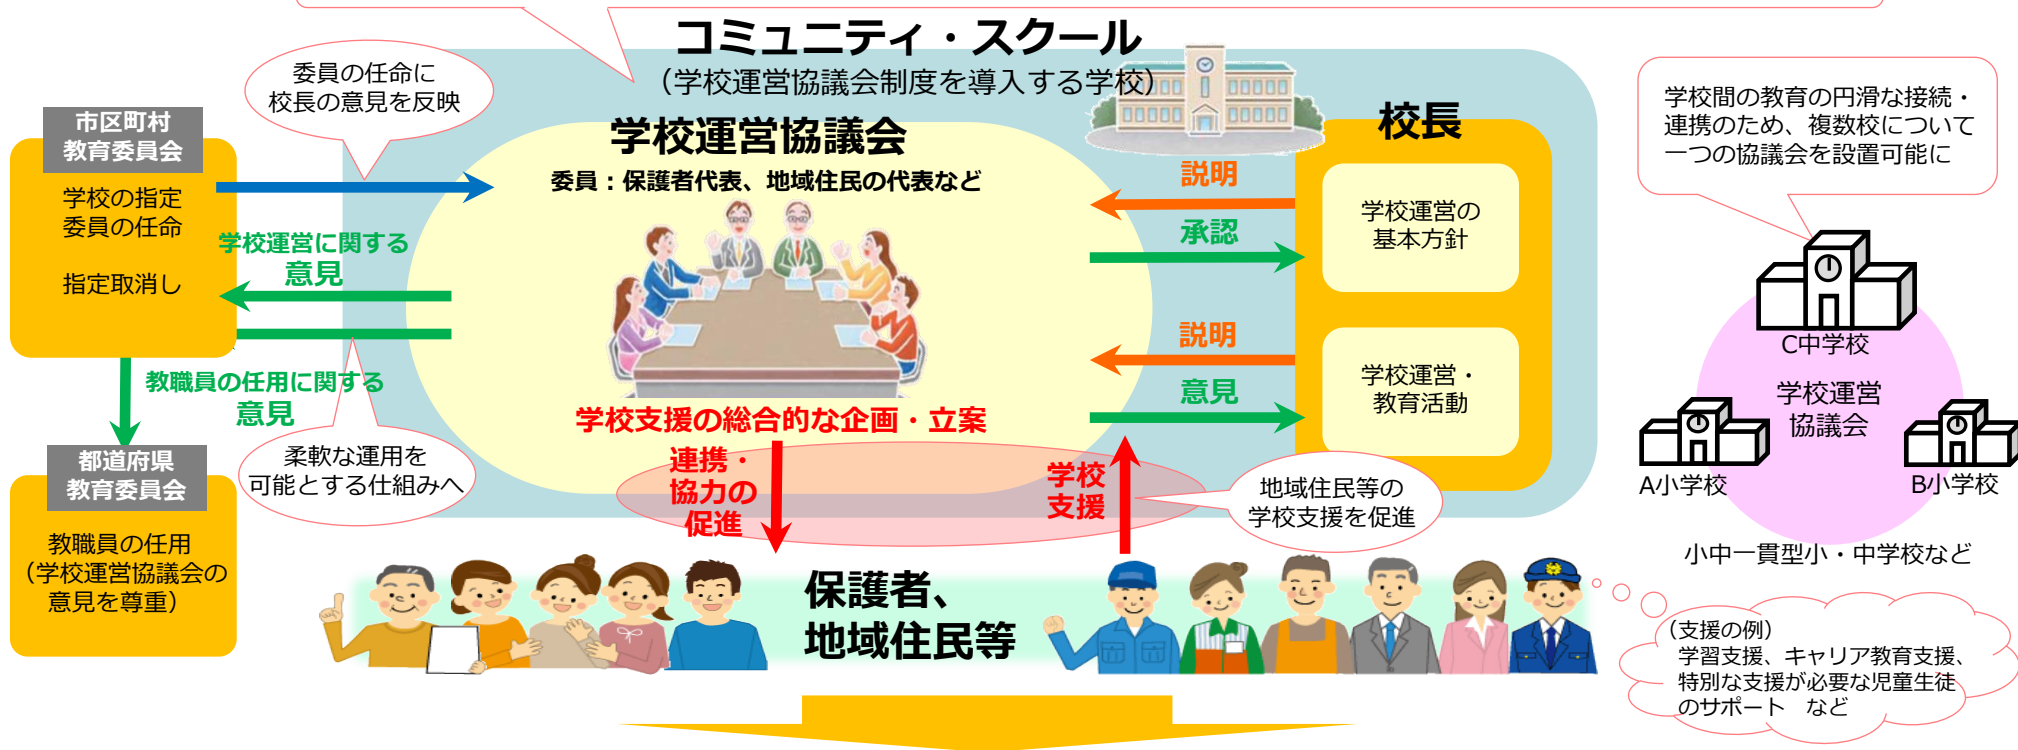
コミュニティ・スクール
（学校運営協議会制度を導入する学校）

委員の任命に
校長の意見を反映

市区町村
教育委員会

学校の指定
委員の任命

指定取消し

学校運営に関する
意見

教職員の任用に関する
意見

都道府県
教育委員会

教職員の任用
（学校運営協議会の
意見を尊重）

柔軟な運用を
可能とする仕組みへ

学校運営協議会
委員：保護者代表、地域住民の代表など

学校支援の総合的な企画・立案

連携・
協力の
促進

学校
支援

地域住民等の
学校支援を促進

説明
承認
説明
意見

校長

学校運営の
基本方針

学校運営・
教育活動

学校間の教育の円滑な接続・
連携のため、複数校について
一つの協議会を設置可能に

C中学校
学校運営
協議会
A小学校
B小学校

小中一貫型小・中学校など

保護者、
地域住民等

（支援の例）
学習支援、キャリア教育支援、
特別な支援が必要な児童生徒
のサポート　など